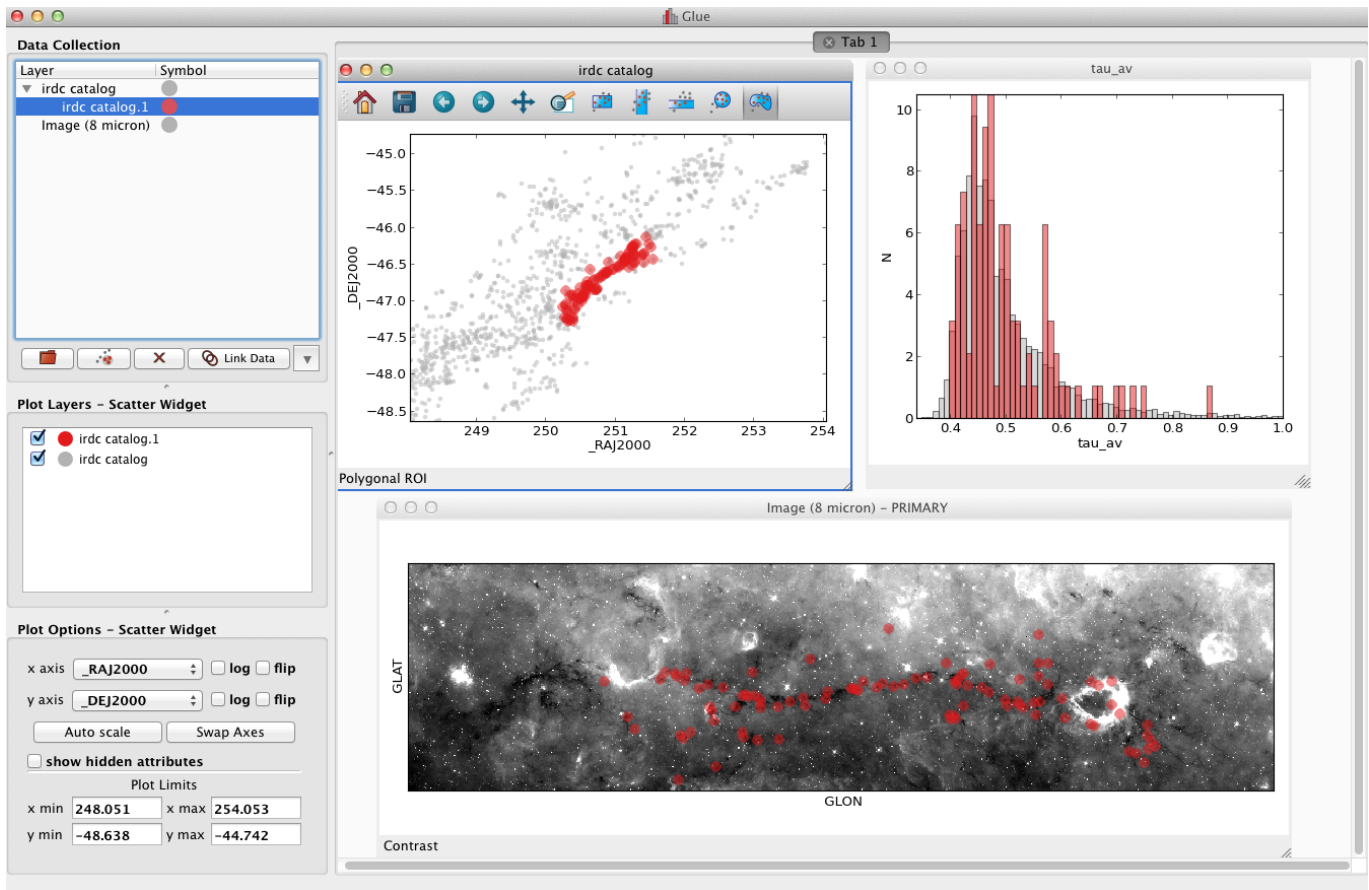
Glue

Data Collection

| Layer | Symbol |
|---|---|
| irdc catalog | |
| irdc catalog.1 | |
| Image (8 micron) | |

Link Data

Plot Layers - Scatter Widget

irdc catalog.1
irdc catalog

Plot Options - Scatter Widget

x axis _RAJ2000 log flip
y axis _DEJ2000 log flip
Auto scale Swap Axes
show hidden attributes
Plot Limits
x min 248.051 x max 254.053
y min -48.638 y max -44.742

Tab 1

irdc catalog

-45.0
-45.5
-46.0
-46.5
-47.0
-47.5
-48.0
-48.5
_DEJ2000
249 250 251 252 253 254
_RAJ2000

Polygonal ROI

tau_av

10
8
6
4
2
0
N
0.4 0.5 0.6 0.7 0.8 0.9 1.0
tau_av

Image (8 micron) - PRIMARY

GLAT
GLON

Contrast